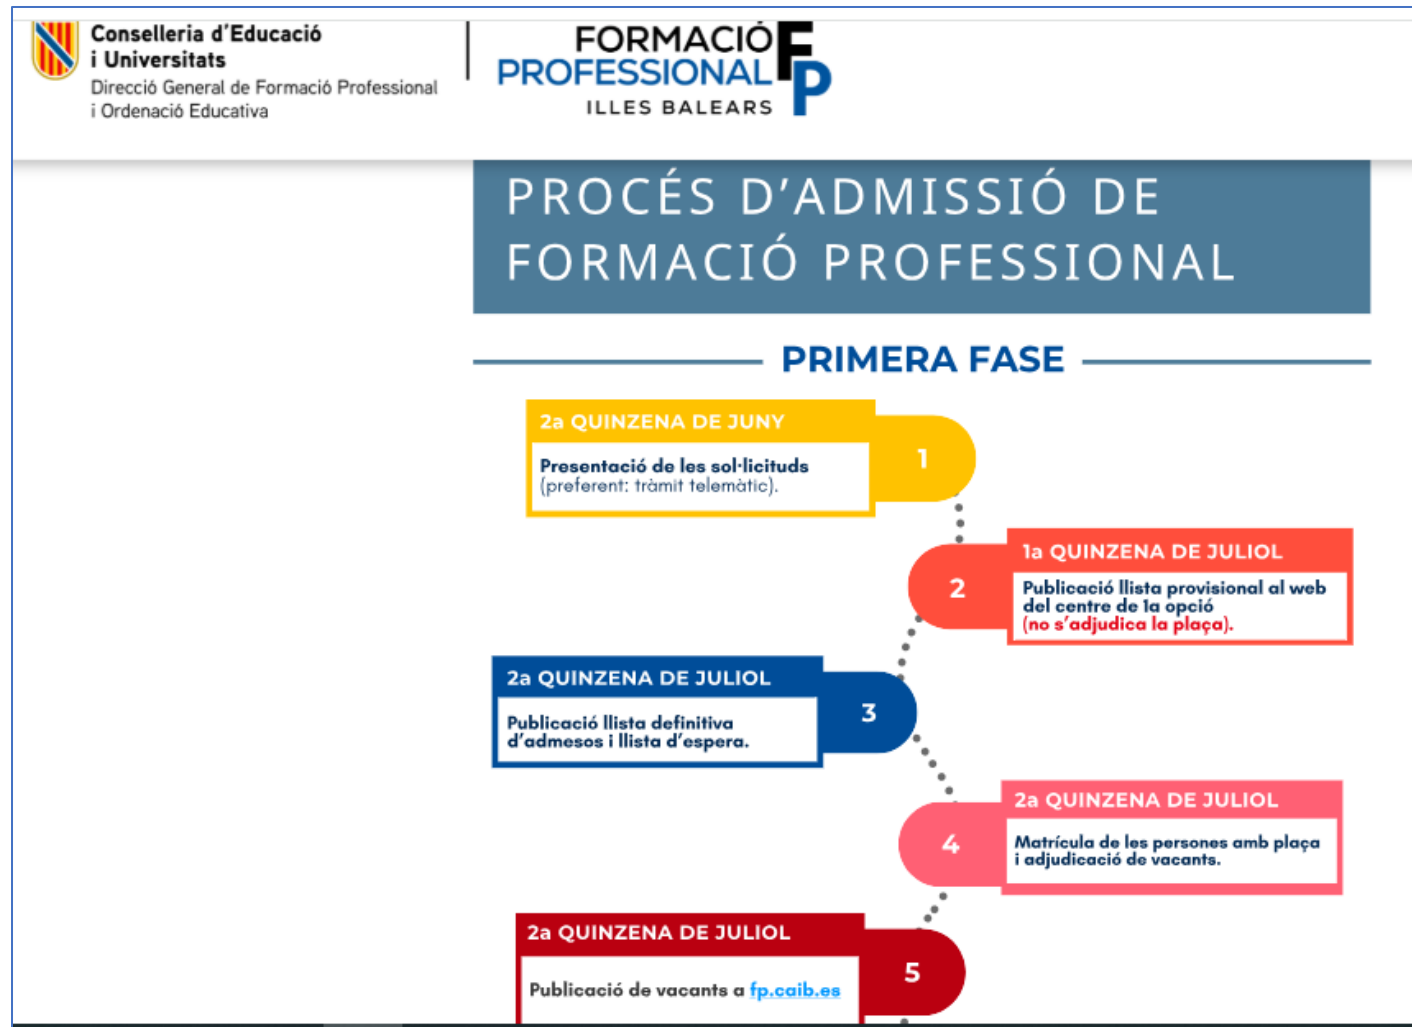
Conselleria d'Educació i Universitats
Direcció General de Formació Professional i Ordenació Educativa

FORMACIÓ PROFESSIONAL ILLES BALEARS FP

PROCÉS D'ADMISSIÓ DE FORMACIÓ PROFESSIONAL

PRIMERA FASE

2a QUINZENA DE JUNY
Presentació de les sol·licituds (preferent: tràmit telemàtic).
1

1a QUINZENA DE JULIOL
Publicació llista provisional al web del centre de la opció (no s'adjudica la plaça).
2

2a QUINZENA DE JULIOL
Publicació llista definitiva d'admesos i llista d'espera.
3

2a QUINZENA DE JULIOL
Matrícula de les persones amb plaça i adjudicació de vacants.
4

2a QUINZENA DE JULIOL
Publicació de vacants a fp.caib.es
5